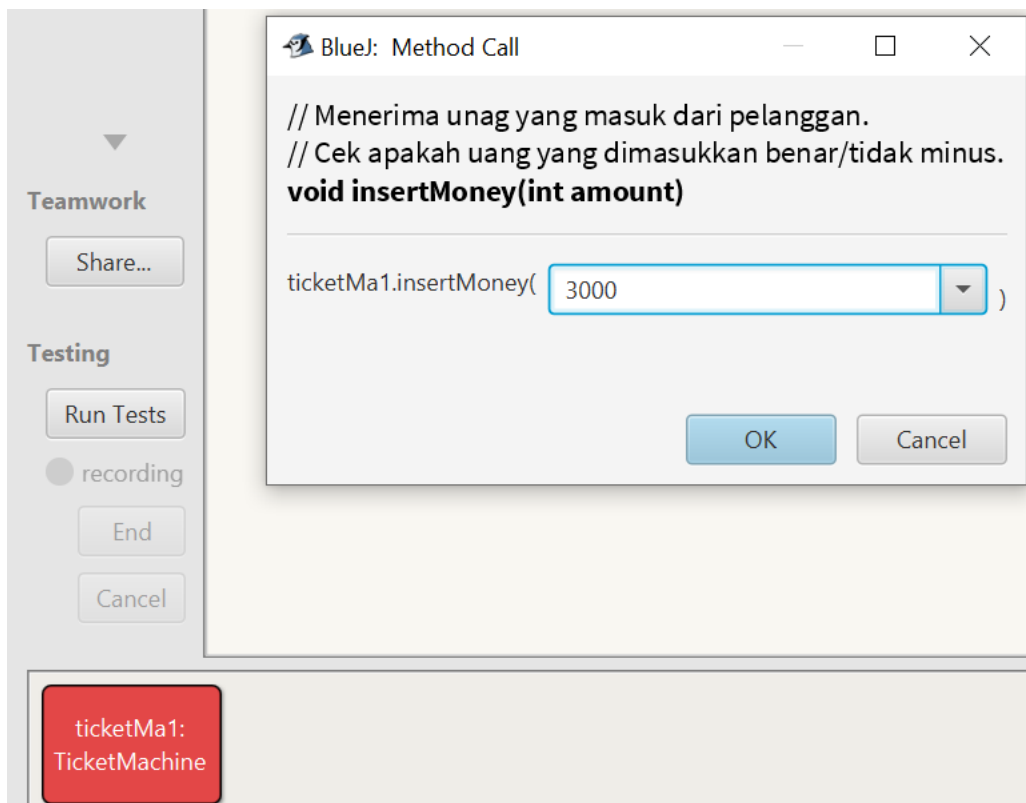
Teamwork

Share...

Testing

Run Tests

recording

End

Cancel

BlueJ: Method Call

// Menerima unag yang masuk dari pelanggan.
// Cek apakah uang yang dimasukkan benar/tidak minus.
**void insertMoney(int amount)**

ticketMa1.insertMoney( 3000 )

OK

Cancel

ticketMa1:
TicketMachine